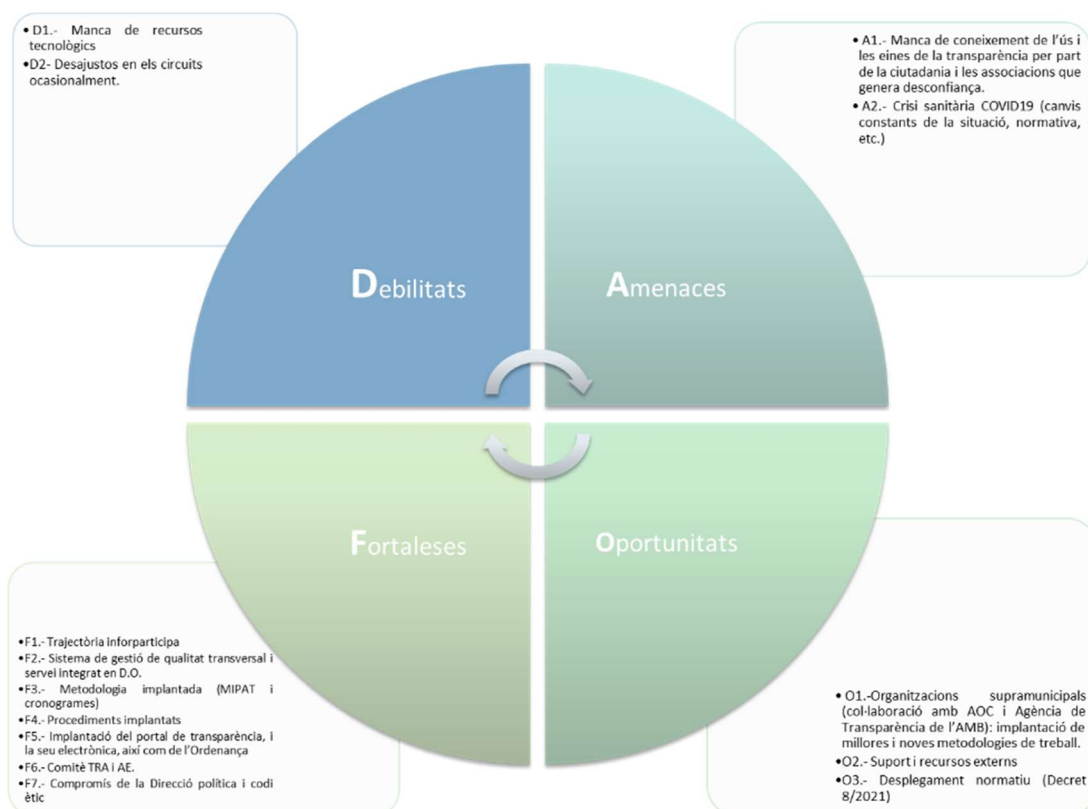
• D1.- Manca de recursos tecnològics
• D2- Desajustos en els circuits ocasionalment.

• A1.- Manca de coneixement de l'ús i les eines de la transparència per part de la ciutadania i les associacions que genera desconfiança.
• A2.- Crisi sanitària COVID19 (canvis constants de la situació, normativa, etc.)

Debilitats

Amenaces

Fortaleses

Oportunitats

• F1.- Trajectòria inforparticipa
• F2.- Sistema de gestió de qualitat transversal i servei integrat en D.O.
• F3.- Metodologia implantada (MIPAT i cronogrames)
• F4.- Procediments implantants
• F5.- Implantació del portal de transparència, i la seu electrònica, així com de l'Ordenança
• F6.- Comitè TRA i AE.
• F7.- Compromís de la Direcció política i codi ètic

• O1.-Organitzacions supramunicipals (col·laboració amb AOC i Agència de Transparència de l'AMB): implantació de millores i noves metodologies de treball.
• O2.- Suport i recursos externs
• O3.- Desplegament normatiu (Decret 8/2021)